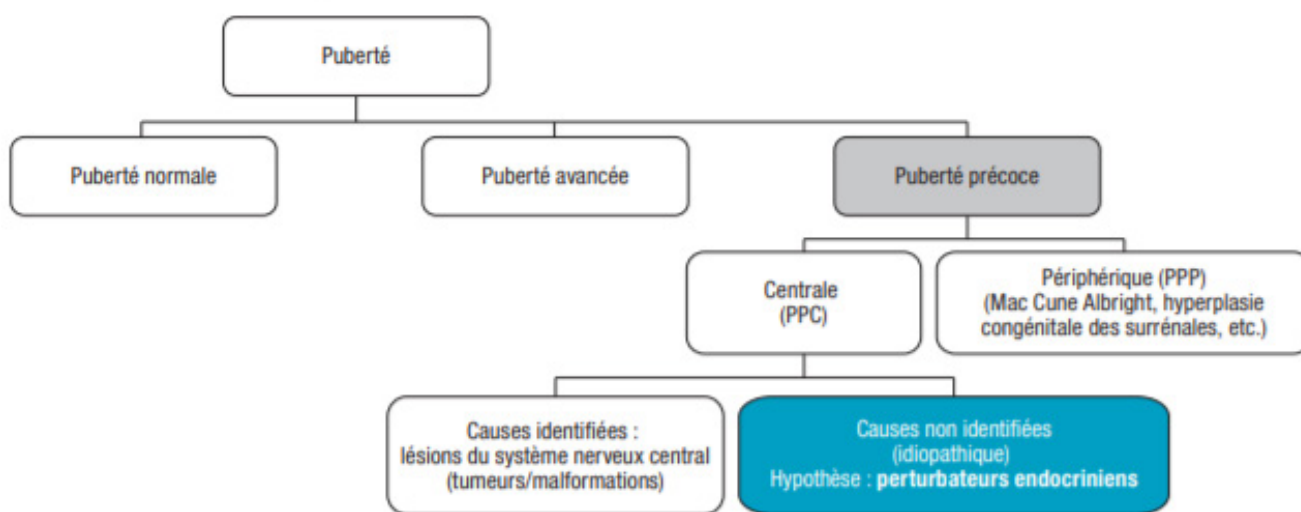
Puberté

Puberté normale

Puberté avancée

Puberté précoce

Centrale (PPC)

Périphérique (PPP) (Mac Cune Albright, hyperplasie congénitale des surrénales, etc.)

Causes identifiées : lésions du système nerveux central (tumeurs/malformations)

Causes non identifiées (idiopathique) Hypothèse : **perturbateurs endocriniens**